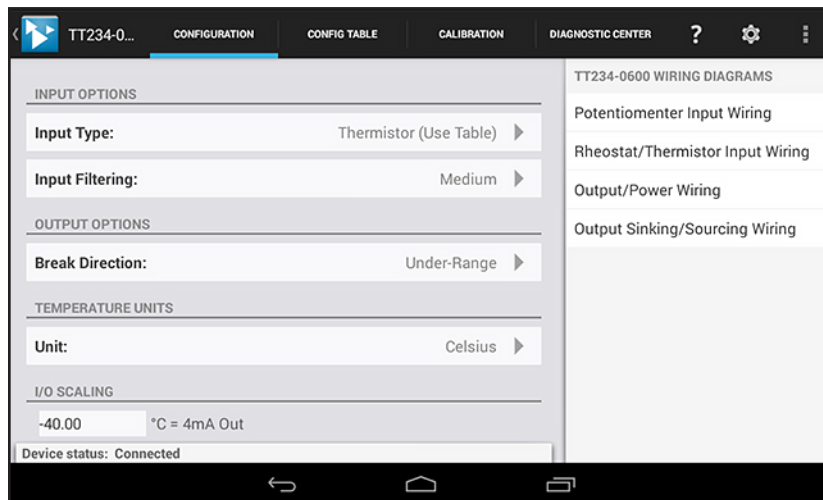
TT234-0... CONFIGURATION CONFIG TABLE CALIBRATION DIAGNOSTIC CENTER ?

INPUT OPTIONS

Input Type: Thermistor (Use Table)

Input Filtering: Medium

OUTPUT OPTIONS

Break Direction: Under-Range

TEMPERATURE UNITS

Unit: Celsius

I/O SCALING

-40.00 °C = 4mA Out

Device status: Connected

TT234-0600 WIRING DIAGRAMS

Potentiomenter Input Wiring

Rheostat/Thermistor Input Wiring

Output/Power Wiring

Output Sinking/Sourcing Wiring